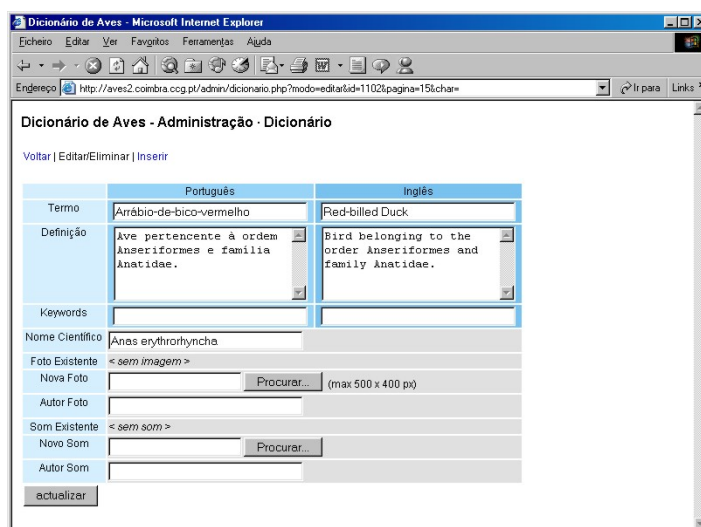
Dicionário de Aves - Microsoft Internet Explorer

Ficheiro Editar Ver Favoritos Ferramentas Ajuda

Endereço http://aves2.coimbra.ccg.pt/admin/dicionario.php?modo=editar&id=1102&pagina=15&char= Ir para Links

Dicionário de Aves - Administração - Dicionário

Voltar | Editar/Eliminar | Inserir

| | Português | Inglês |
|---|---|---|
| Termo | Arrábio-de-bico-vermelho | Red-billed Duck |
| Definição | Ave pertencente à ordem Anseriformes e família Anatidae. | Bird belonging to the order Anseriformes and family Anatidae. |
| Keywords | | |
| Nome Científico | Anas erythrorhyncha | |
| Foto Existente | < sem imagem > | |
| Nova Foto | Procurar... (max 500 x 400 px) | |
| Autor Foto | | |
| Som Existente | < sem som > | |
| Novo Som | Procurar... | |
| Autor Som | | |

actualizar